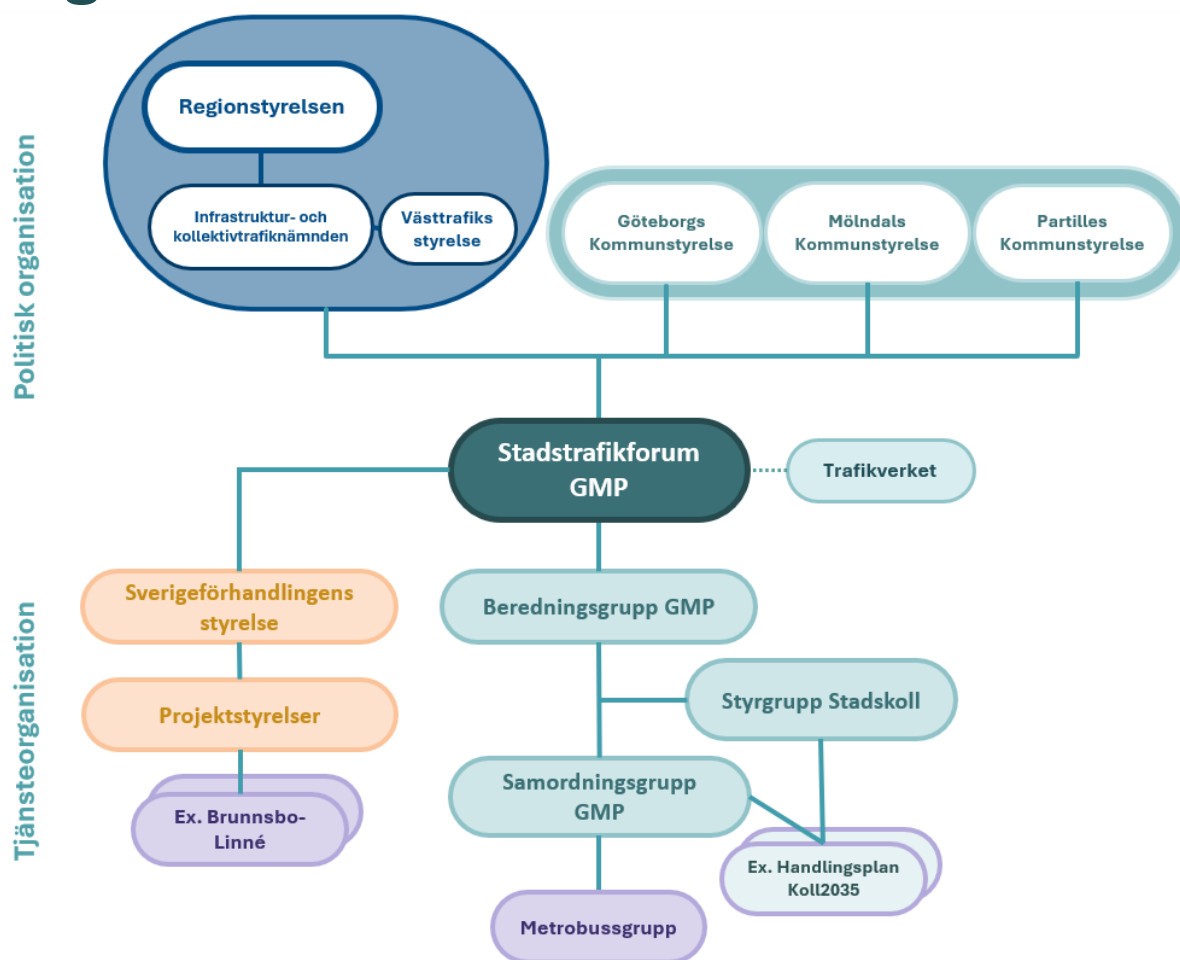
Politisk organisation

Regionstyrelsen

Infrastruktur- och kollektivtrafiknämnden

Västtrafiks styrelse

Göteborgs Kommunstyrelse

Mölndals Kommunstyrelse

Partilles Kommunstyrelse

Stadstrafikforum GMP

Trafikverket

Tjänsteorganisation

Sverigeförhandlingens styrelse

Projektstyrelser

Ex. Brunnsbo-Linné

Beredningsgrupp GMP

Styrgrupp Stadskoll

Samordningsgrupp GMP

Ex. Handlingsplan Koll2035

Metrobussgrupp